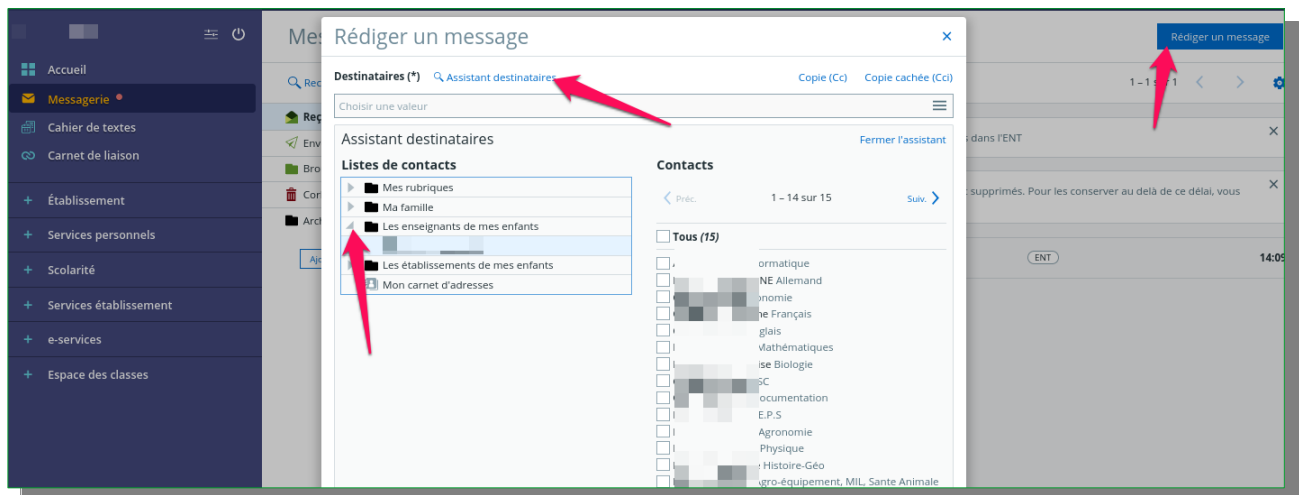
Accueil
Messagerie
Cahier de textes
Carnet de liaison
+ Établissement
+ Services personnels
+ Scolarité
+ Services établissement
+ e-services
+ Espace des classes

Mes
Rec
Reç
Env
Bro
Cor
Arch
Aj

Rédiger un message
×
Destinataires (*) Assistant destinataires
Copie (Cc) Copie cachée (Cci)
Choisir une valeur

Assistant destinataires
Fermer l'assistant
Listes de contacts
Mes rubriques
Ma famille
Les enseignants de mes enfants
Les établissements de mes enfants
Mon carnet d'adresses

Contacts
Préc.
1 – 14 sur 15
Suiv.
Tous (15)
ormatique
NE Allemand
onomie
ne Français
nglais
Mathématiques
ise Biologie
SC
ocumentation
E.P.S
Agronomie
Physique
e Histoire-Géo
Agro-équipement, MIL, Sante Animale

Rédiger un message
1 – 1 sur 1
s dans l'ENT
×
supprimés. Pour les conserver au delà de ce délai, vous
×
ENT
14:09